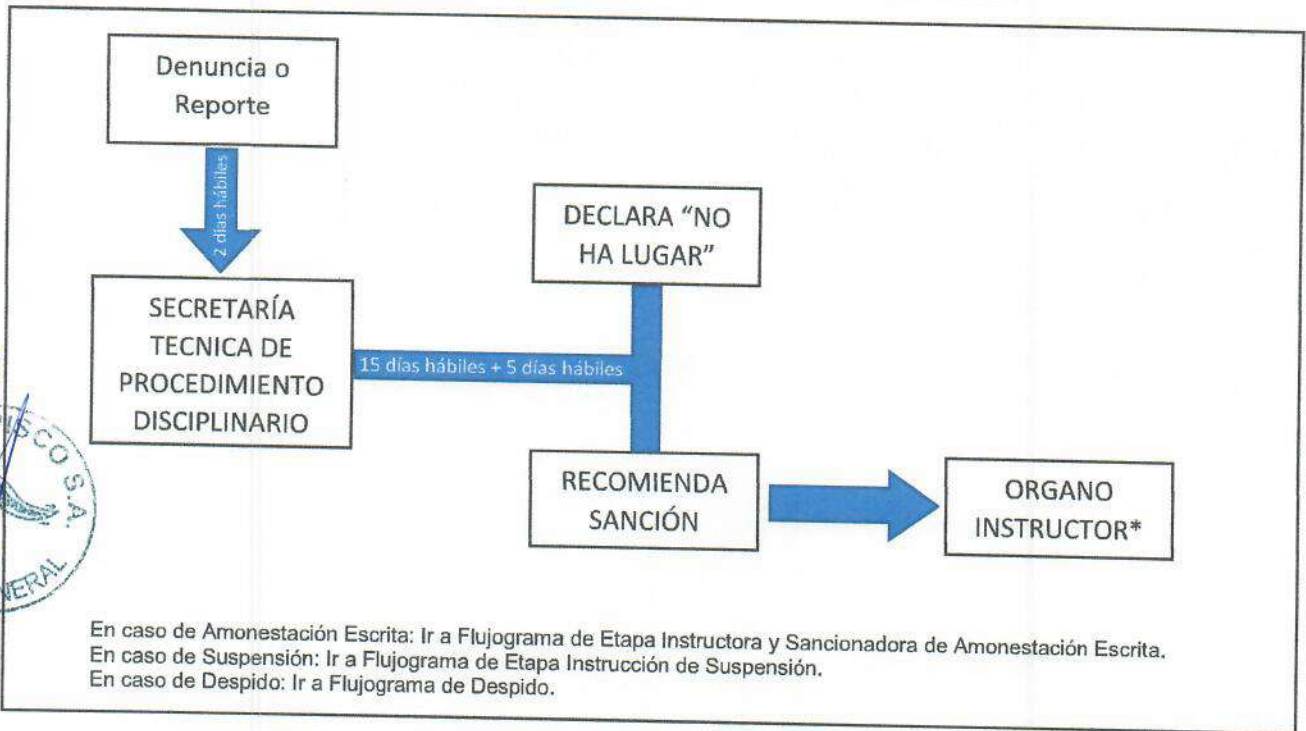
Denuncia o Reporte

2 días hábiles

SECRETARÍA TECNICA DE PROCEDIMIENTO DISCIPLINARIO

15 días hábiles + 5 días hábiles

DECLARA "NO HA LUGAR"

RECOMIENDA SANCIÓN

ORGANO INSTRUCTOR*

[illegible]SCO S.A.
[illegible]ERAL

En caso de Amonestación Escrita: Ir a Flujograma de Etapa Instructora y Sancionadora de Amonestación Escrita.
En caso de Suspensión: Ir a Flujograma de Etapa Instrucción de Suspensión.
En caso de Despido: Ir a Flujograma de Despido.